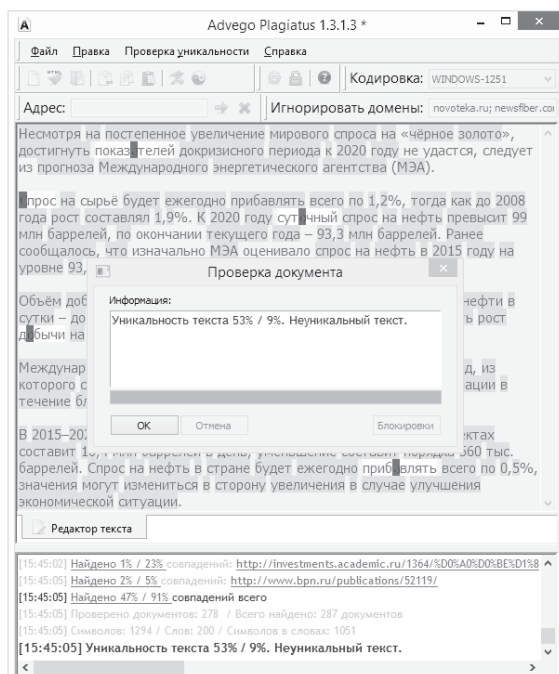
Advego Plagiatus 1.3.1.3 *

Файл Правка Проверка уникальности Справка

Кодировка: WINDOWS-1251

Адрес:

Игнорировать домены: novoteka.ru; newsfiber.co

Несмотря на постепенное увеличение мирового спроса на «чёрное золото», достигнуть показ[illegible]телей докризисного периода к 2020 году не удастся, следует из прогноза Международного энергетического агентства (МЭА).

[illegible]прос на сырьё будет ежегодно прибавлять всего по 1,2%, тогда как до 2008 года рост составлял 1,9%. К 2020 году сут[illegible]чный спрос на нефть превысит 99 млн баррелей, по окончании текущего периода – 93,3 млн баррелей. Ранее сообщалось, что изначально МЭА оценивало спрос на нефть в 2015 году на уровне 93,

Объём доб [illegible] нефти в сутки – до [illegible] ь рост д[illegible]бычи на

Междунар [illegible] д, из которого с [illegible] ации в течение бл

В 2015–20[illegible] ектах составит 1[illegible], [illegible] млн баррелей в день, уменьшение составит порядка 360 тыс. баррелей. Спрос на нефть в стране будет ежегодно приб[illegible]влять всего по 0,5%, значения могут измениться в сторону увеличения в случае улучшения экономической ситуации.

Проверка документа

Информация:

Уникальность текста 53% / 9%. Неуникальный текст.

OK

Отмена

Блокировки

Редактор текста

[15:45:02] Найдено 1% / 23% совпадений: http://investments.academic.ru/1364/%D0%A0%D0%BE%D1%8
[15:45:05] Найдено 2% / 5% совпадений: http://www.bpn.ru/publications/52119/
[15:45:05] Найдено 47% / 91% совпадений всего
[15:45:05] Проверено документов: 278 / Всего найдено: 287 документов
[15:45:05] Символов: 1294 / Слов: 200 / Символов в словах: 1051
[15:45:05] Уникальность текста 53% / 9%. Неуникальный текст.